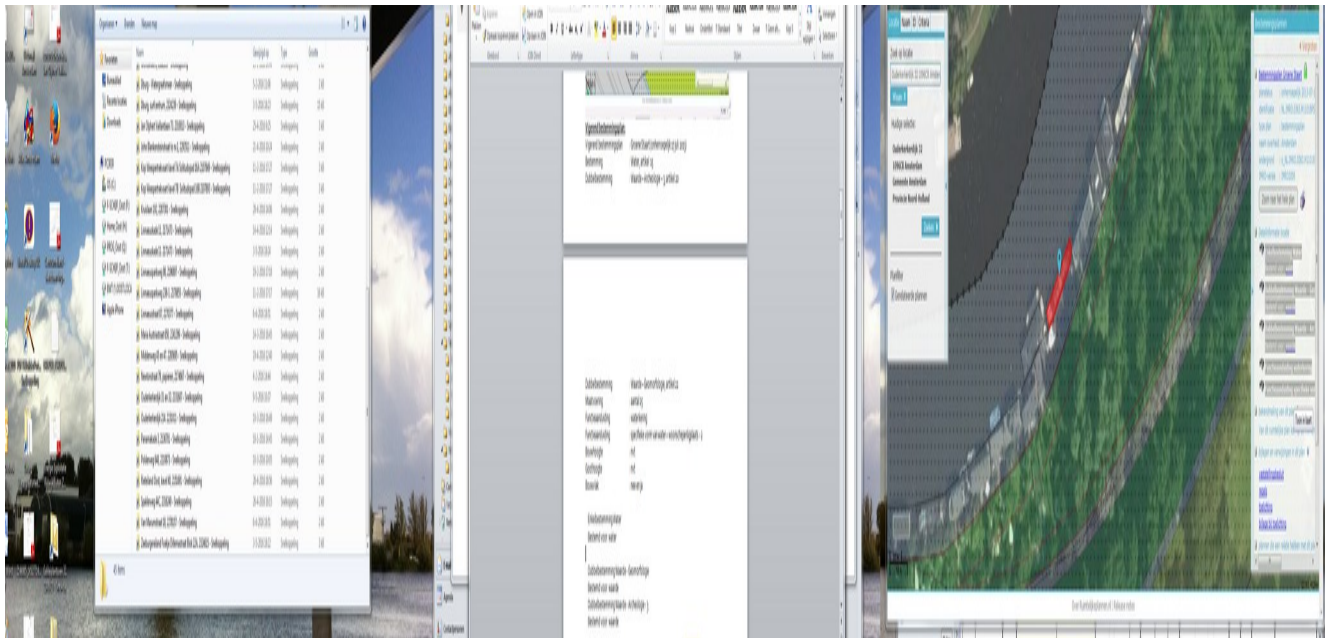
Organiseren ▾ Branden Nieuwe map

Naam
Datum
Type
Grootte

Favorieten
Bureaublad
Recente locaties
Downloads

Computer

Bedrijfsplattegrond
Gebruikt Documenten
Vigerend bestemmingsplan
Bestemming
Dubbelbestemming

Dubbelbestemming
Maatvoering
Functieaanduiding
Functieaanduiding
Bouwhoogte
Goothoogte
Bouwvlak

Enkelbestemming Water
Bestemd voor water

Dubbelbestemming Waarde - Geomorfologie
Bestemd voor waarde
Dubbelbestemming Waarde - Archeologie
Bestemd voor waarde

Kaart
Lagen
Criteria
Zoek op locatie
Zoeken
Huidige selectie
Gemeente Amsterdam
Provincie Noord-Holland
Zoeken
Planfilter
Geselecteerde plannen
Bestemmingsplan
Zoom naar het hele plan
Regels
Toelichting
Bijlagen bij toelichting

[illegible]